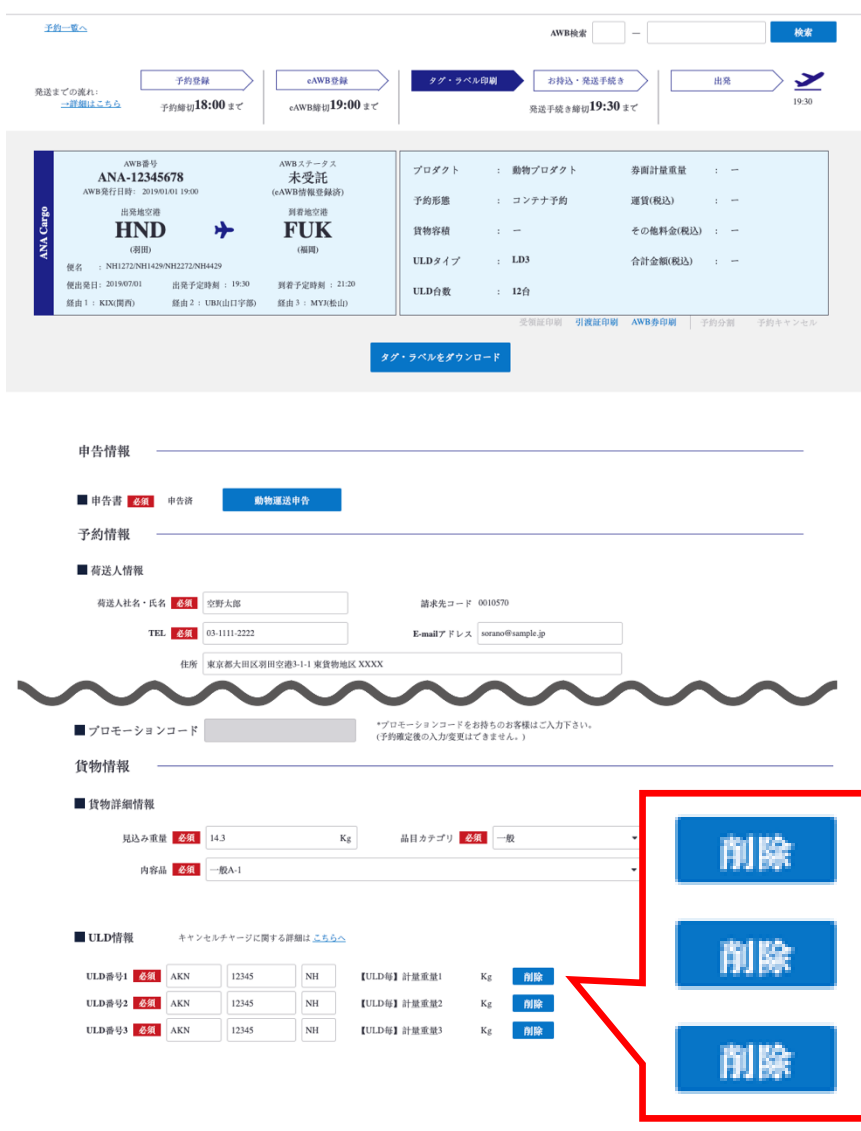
予約一覧へ

AWB検索 — 検索

発送までの流れ:
→詳細はこちら

予約登録
予約締切18:00まで

eAWB登録
eAWB締切19:00まで

タグ・ラベル印刷

お持込・発送手続き
発送手続き締切19:30まで

出発
19:30

ANA Cargo

AWB番号
ANA-12345678
AWB発行日時: 2019/01/01 19:00

AWBステータス
未受託
(eAWB情報登録済)

出発地空港
HND
(羽田)

到着地空港
FUK
(福岡)

便名 : NH1272/NH1429/NH2272/NH4429
便出発日: 2019/07/01 出発予定時刻 : 19:30 到着予定時刻 : 21:20
経由1 : KIX(関西) 経由2 : UBJ(山口宇部) 経由3 : MYJ(松山)

| プロダクト | : 動物プロダクト | 券面計量重量 | : ー |
|---|---|---|---|
| 予約形態 | : コンテナ予約 | 運賃(税込) | : ー |
| 貨物容積 | : ー | その他料金(税込) | : ー |
| ULDタイプ | : LD3 | 合計金額(税込) | : ー |
| ULD台数 | : 12台 | | |

受領証印刷 引渡証印刷 AWB券印刷 予約分割 予約キャンセル

タグ・ラベルをダウンロード

申告情報

■ 申告書 必須 申告済 動物運送申告

予約情報

■ 荷送人情報

荷送人社名・氏名 必須 空野太郎
請求先コード 0010570
TEL 必須 03-1111-2222
E-mailアドレス sorano@sample.jp
住所 東京都大田区羽田空港3-1-1 東貨物地区 XXXX

■ プロモーションコード
*プロモーションコードをお持ちのお客様はご入力下さい。
(予約確定後の入力/変更はできません。)

貨物情報

■ 貨物詳細情報

見込み重量 必須 14.3 Kg
品目カテゴリ 必須 一般
内容品 必須 一般A-1

■ ULD情報 キャンセルチャージに関する詳細は こちらへ

ULD番号1 必須 AKN 12345 NH 【ULD毎】計量重量1 Kg 削除
ULD番号2 必須 AKN 12345 NH 【ULD毎】計量重量2 Kg 削除
ULD番号3 必須 AKN 12345 NH 【ULD毎】計量重量3 Kg 削除

削除
削除
削除